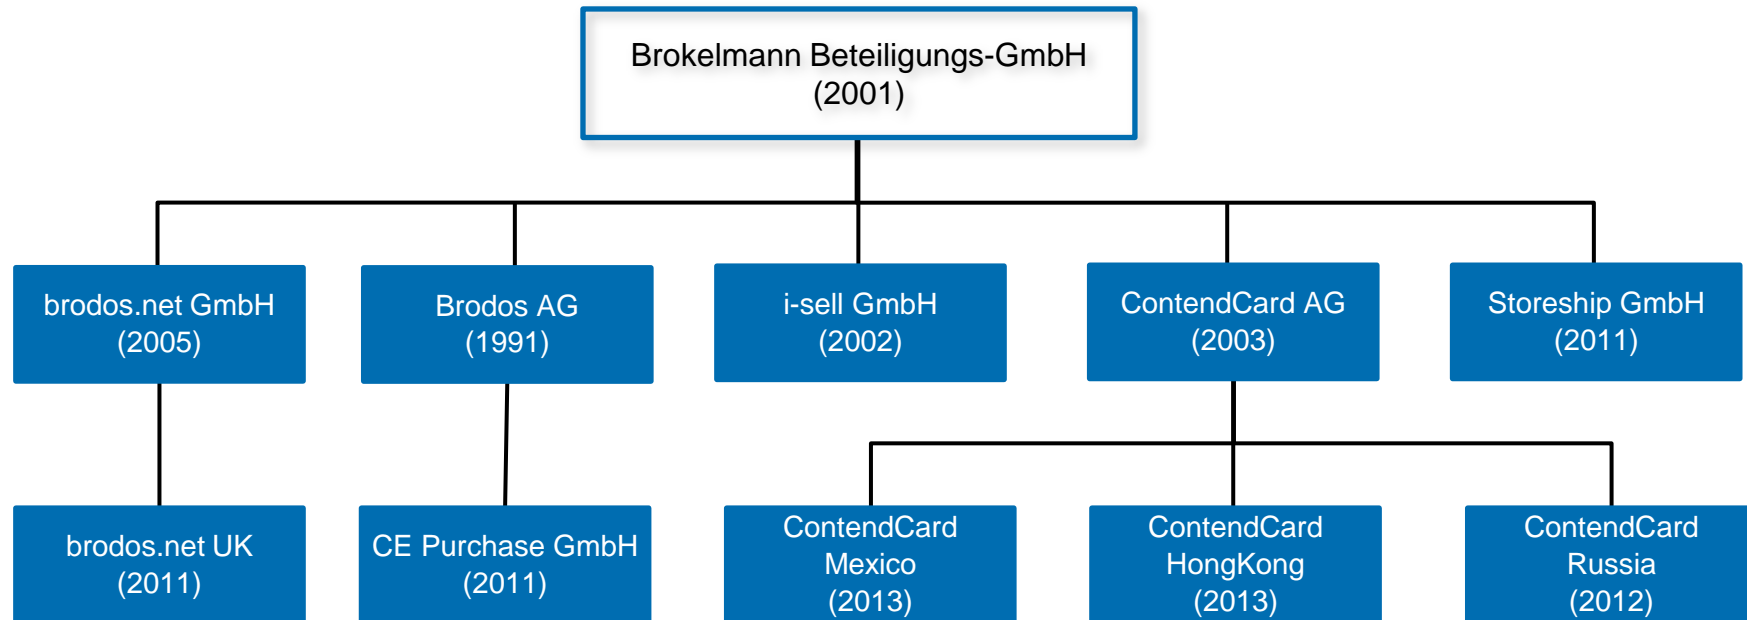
Brokelmann Beteiligungs-GmbH
(2001)

brodos.net GmbH
(2005)

Brodos AG
(1991)

i-sell GmbH
(2002)

ContendCard AG
(2003)

Storeship GmbH
(2011)

brodos.net UK
(2011)

CE Purchase GmbH
(2011)

ContendCard
Mexico
(2013)

ContendCard
HongKong
(2013)

ContendCard
Russia
(2012)